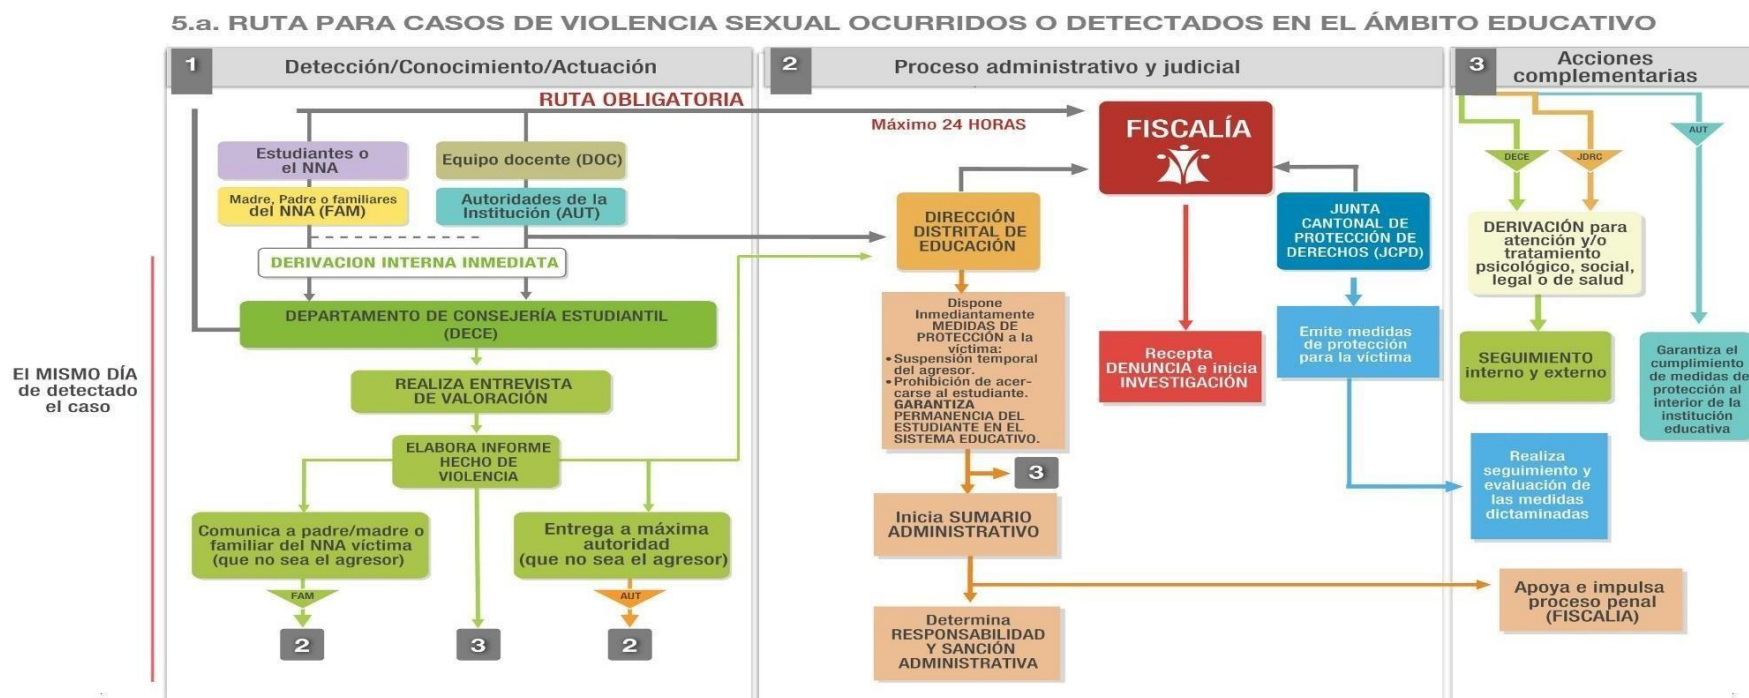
5.a. RUTA PARA CASOS DE VIOLENCIA SEXUAL OCURRIDOS O DETECTADOS EN EL ÁMBITO EDUCATIVO

1 Detección/Conocimiento/Actuación

RUTA OBLIGATORIA

Estudiantes o el NNA

Equipo docente (DOC)

Madre, Padre o familiares del NNA (FAM)

Autoridades de la Institución (AUT)

DERIVACION INTERNA INMEDIATA

DEPARTAMENTO DE CONSEJERÍA ESTUDIANTIL (DECE)

REALIZA ENTREVISTA DE VALORACIÓN

ELABORA INFORME HECHO DE VIOLENCIA

Comunica a padre/madre o familiar del NNA víctima (que no sea el agresor)

Entrega a máxima autoridad (que no sea el agresor)

FAM

AUT

2

3

2

El MISMO DÍA de detectado el caso

2 Proceso administrativo y judicial

Máximo 24 HORAS

FISCALÍA

DIRECCIÓN DISTRITAL DE EDUCACIÓN

JUNTA CANTONAL DE PROTECCIÓN DE DERECHOS (JCPD)

Dispone Inmediatamente MEDIDAS DE PROTECCIÓN a la víctima:
• Suspensión temporal del agresor.
• Prohibición de acercarse al estudiante.
GARANTIZA PERMANENCIA DEL ESTUDIANTE EN EL SISTEMA EDUCATIVO.

3

Recepta DENUNCIA e inicia INVESTIGACIÓN

Emite medidas de protección para la víctima

Inicia SUMARIO ADMINISTRATIVO

Determina RESPONSABILIDAD Y SANCIÓN ADMINISTRATIVA

3 Acciones complementarias

DECE

JDRC

AUT

DERIVACIÓN para atención y/o tratamiento psicológico, social, legal o de salud

SEGUIMIENTO interno y externo

Garantiza el cumplimiento de medidas de protección al interior de la institución educativa

Realiza seguimiento y evaluación de las medidas dictaminadas

Apoya e impulsa proceso penal (FISCALIA)